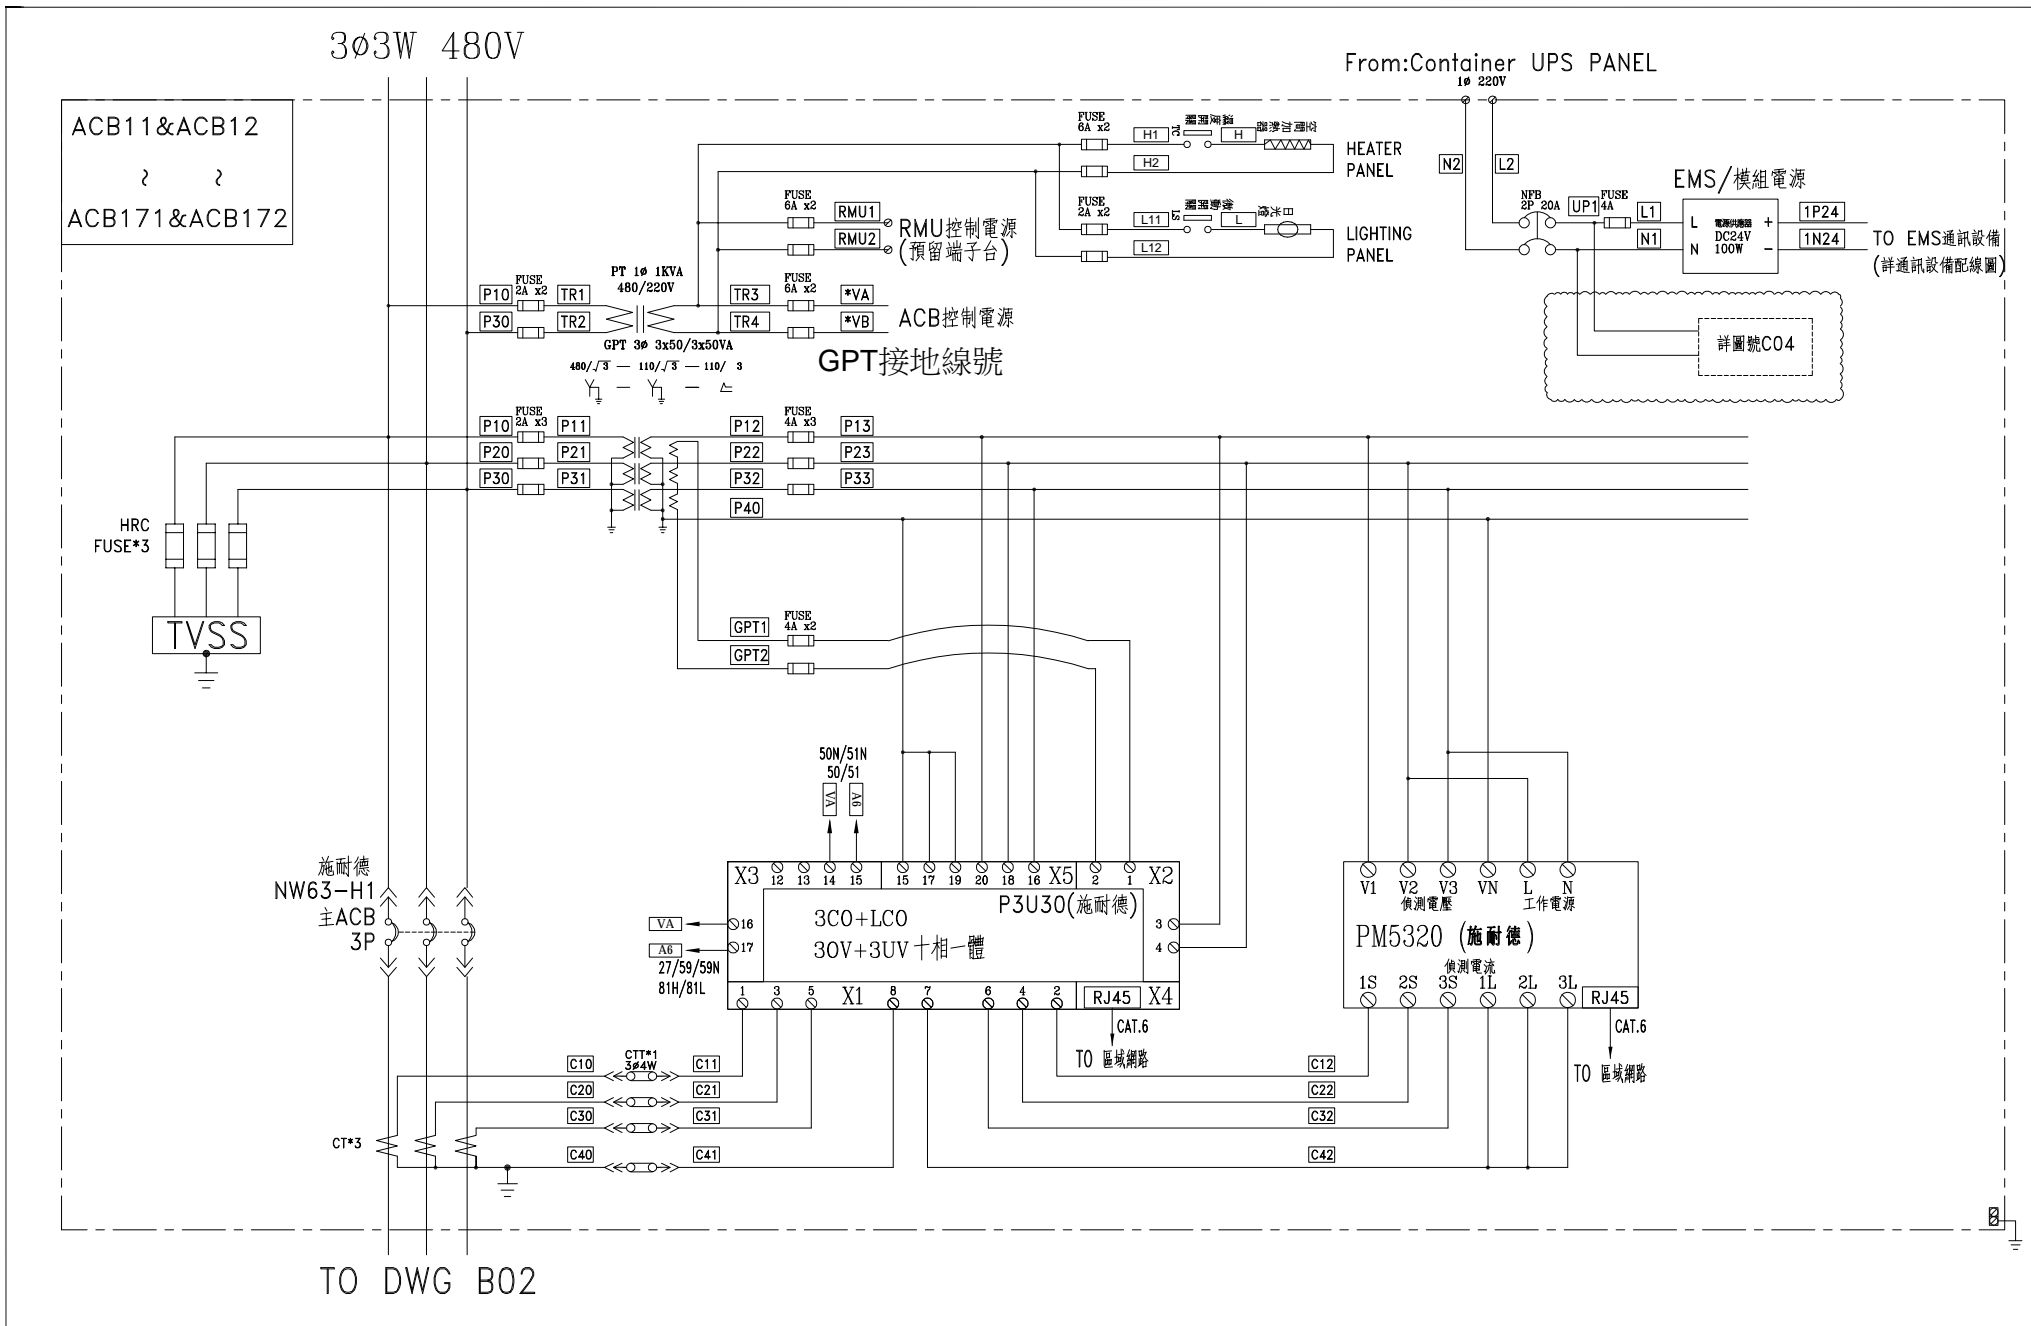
3ø3W 480V

From:Container UPS PANEL
1ø 220V

ACB11&ACB12
~ ~
ACB171&ACB172

FUSE 6A x2
H1 TC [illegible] H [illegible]
H2
HEATER PANEL

FUSE 2A x2
L11 LS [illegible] L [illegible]
L12
LIGHTING PANEL

N2 L2
NFB 2P 20A
UP1 FUSE 4A
L1 N1
EMS/模組電源
L N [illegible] DC24V 100W + -
1P24 1N24
TO EMS通訊設備
(詳通訊設備配線圖)

FUSE 6A x2
RMU1 RMU2
RMU控制電源
(預留端子台)

P10 FUSE 2A x2 TR1
P30 TR2
PT 1ø 1KVA 480/220V
TR3 FUSE 6A x2 *VA
TR4 *VB
ACB控制電源
GPT 3ø 3x50/3x50VA
480/$\sqrt{3}$ — 110/$\sqrt{3}$ — 110/ 3
GPT接地線號

詳圖號C04

P10 FUSE 2A x3 P11
P20 P21
P30 P31
P12 FUSE 4A x3 P13
P22 P23
P32 P33
P40

HRC FUSE*3
TVSS

GPT1 FUSE 4A x2
GPT2

50N/51N
50/51
VA A6

X3 12 13 14 15 15 17 19 20 18 16 X5 2 1 X2
VA 16
A6 17
27/59/59N
81H/81L
3CO+LCO
30V+3UV十相一體
P3U30(施耐德)
3 4
1 3 5 X1 8 7 6 4 2 RJ45 X4
CAT.6
TO 區域網路

V1 V2 V3 VN L N
偵測電壓 工作電源
PM5320 (施耐德)
偵測電流
1S 2S 3S 1L 2L 3L RJ45
CAT.6
TO 區域網路

施耐德
NW63-H1
主ACB
3P

C10 CTT*1 3ø4W C11
C20 C21
C30 C31
C40 C41
C12
C22
C32
C42
CT*3

TO DWG B02